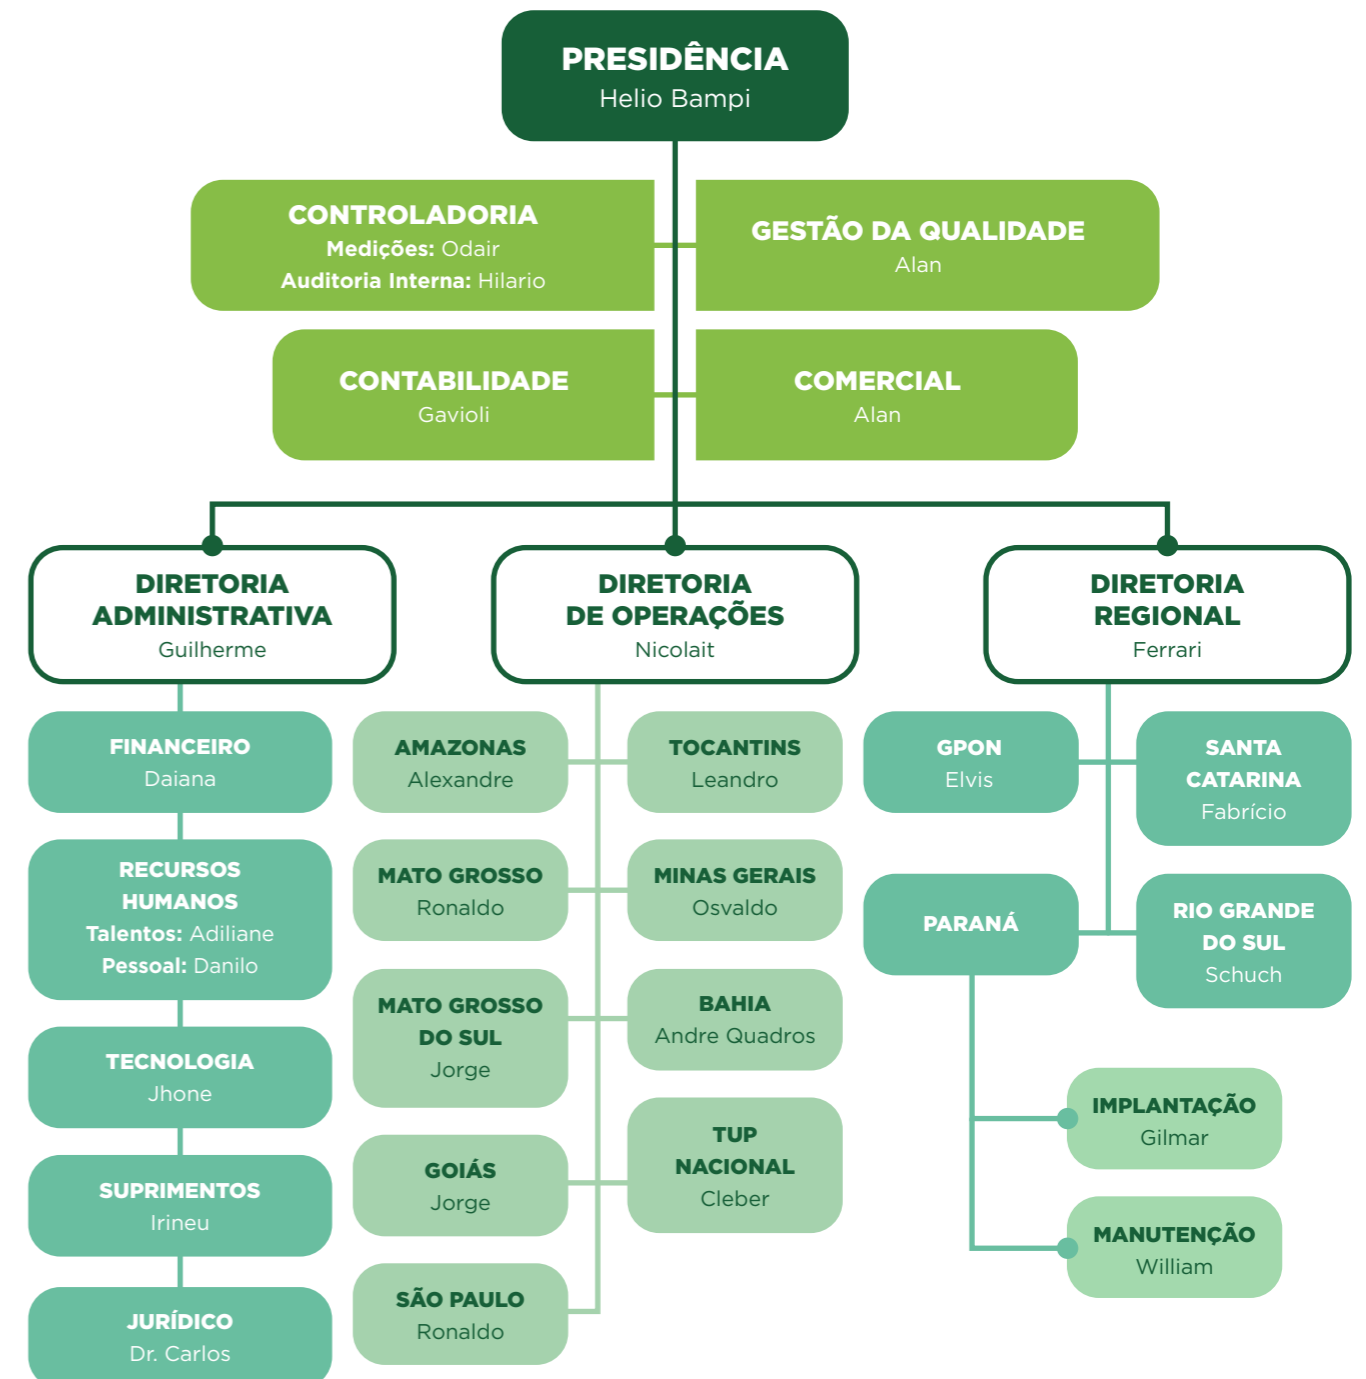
PRESIDÊNCIA
Helio Bampi

CONTROLADORIA
Medições: Odair
Auditoria Interna: Hilario

GESTÃO DA QUALIDADE
Alan

CONTABILIDADE
Gavioli

COMERCIAL
Alan

DIRETORIA ADMINISTRATIVA
Guilherme

DIRETORIA DE OPERAÇÕES
Nicolait

DIRETORIA REGIONAL
Ferrari

FINANCEIRO
Daiana

RECURSOS HUMANOS
Talentos: Adiliane
Pessoal: Danilo

TECNOLOGIA
Jhone

SUPRIMENTOS
Irineu

JURÍDICO
Dr. Carlos

AMAZONAS
Alexandre

TOCANTINS
Leandro

MATO GROSSO
Ronaldo

MINAS GERAIS
Osvaldo

MATO GROSSO DO SUL
Jorge

BAHIA
Andre Quadros

GOIÁS
Jorge

TUP NACIONAL
Cleber

SÃO PAULO
Ronaldo

GPON
Elvis

SANTA CATARINA
Fabrício

PARANÁ

RIO GRANDE DO SUL
Schuch

IMPLANTAÇÃO
Gilmar

MANUTENÇÃO
William